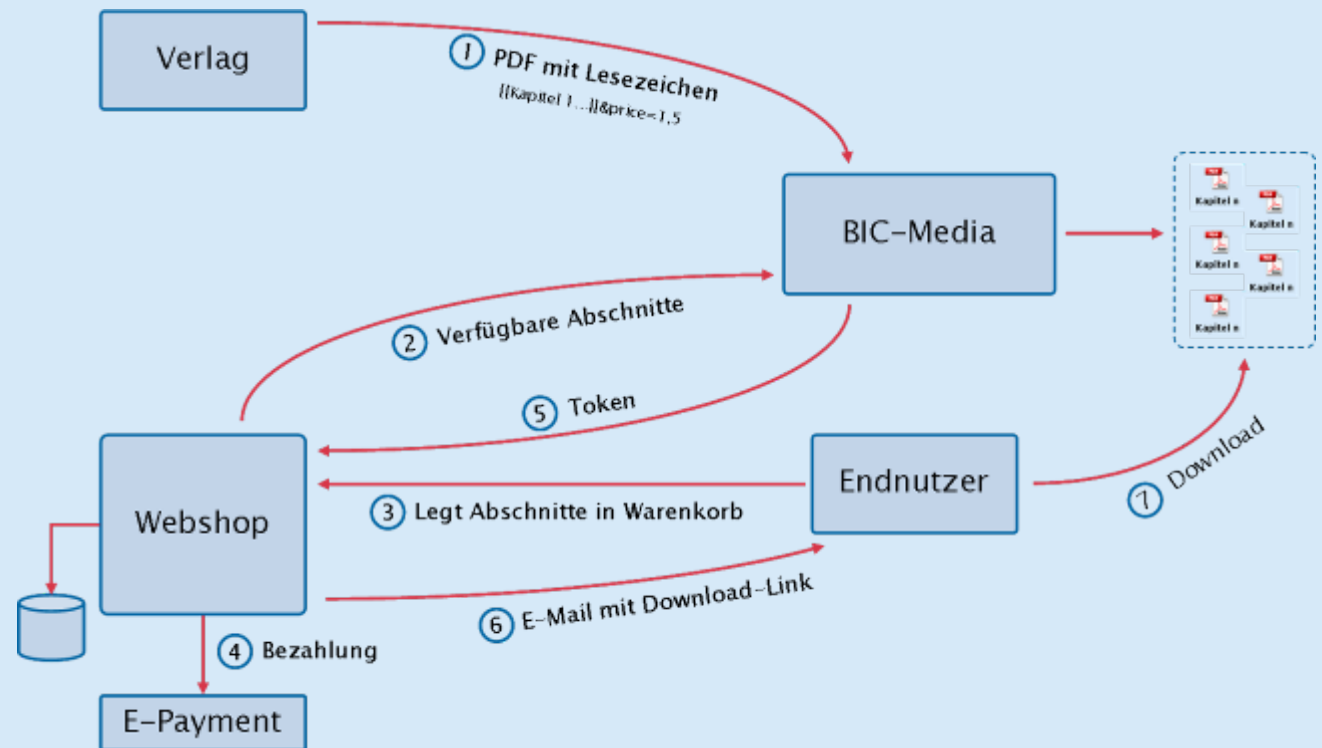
Verlag

1 PDF mit Lesezeichen
[[Kapitel 1...]]&price=1,5

BIC-Media

Kapitel n
Kapitel n
Kapitel n
Kapitel n
Kapitel n

2 Verfügbare Abschnitte

5 Token

Webshop

Endnutzer

7 Download

3 Legt Abschnitte in Warenkorb

6 E-Mail mit Download-Link

4 Bezahlung

E-Payment